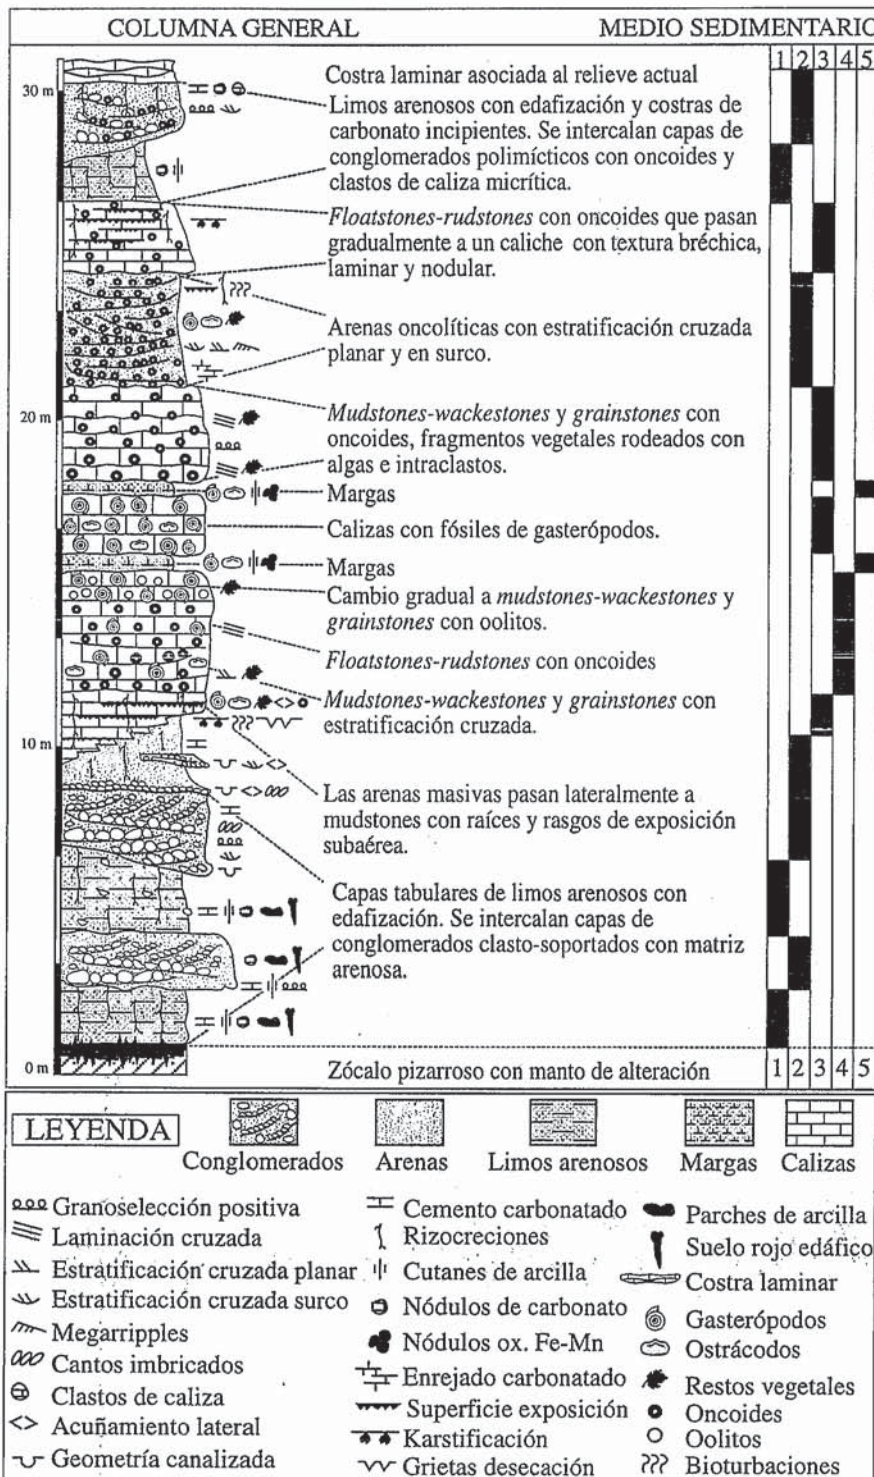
COLUMNA GENERAL

MEDIO SEDIMENTARIO

1 2 3 4 5

30 m

20 m

10 m

0 m

Costra laminar asociada al relieve actual

Limos arenosos con edafización y costras de carbonato incipientes. Se intercalan capas de conglomerados polimícticos con oncoides y clastos de caliza micrítica.

*Floatstones-rudstones* con oncoides que pasan gradualmente a un caliche con textura bréchica, laminar y nodular.

Arenas oncolíticas con estratificación cruzada planar y en surco.

*Mudstones-wackestones* y *grainstones* con oncoides, fragmentos vegetales rodeados con algas e intraclastos.

Margas

Calizas con fósiles de gasterópodos.

Margas

Cambio gradual a *mudstones-wackestones* y *grainstones* con oolitos.

*Floatstones-rudstones* con oncoides

*Mudstones-wackestones* y *grainstones* con estratificación cruzada.

Las arenas masivas pasan lateralmente a mudstones con raíces y rasgos de exposición subaérea.

Capas tabulares de limos arenosos con edafización. Se intercalan capas de conglomerados clasto-soportados con matriz arenosa.

Zócalo pizarroso con manto de alteración

1 2 3 4 5

LEYENDA

Conglomerados Arenas Limos arenosos Margas Calizas

Granoselección positiva
Laminación cruzada
Estratificación cruzada planar
Estratificación cruzada surco
Megarripples
Cantos imbricados
Clastos de caliza
Acuñamiento lateral
Geometría canalizada

Cemento carbonatado
Rizocreciones
Cutanes de arcilla
Nódulos de carbonato
Nódulos ox. Fe-Mn
Enrejado carbonatado
Superficie exposición
Karstificación
Grietas desecación

Parches de arcilla
Suelo rojo edáfico
Costra laminar
Gasterópodos
Ostrácodos
Restos vegetales
Oncoides
Oolitos
Bioturbaciones